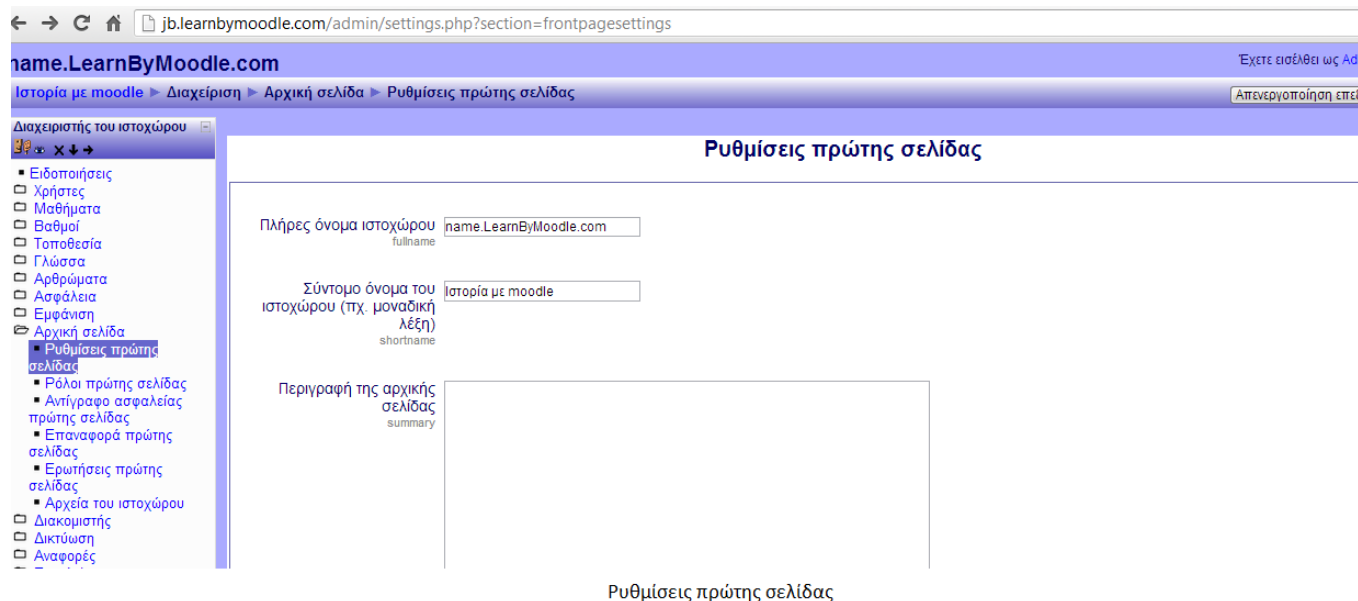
jb.learnbymoodle.com/admin/settings.php?section=frontpagesettings

name.LearnByMoodle.com

Έχετε εισέλθει ως Ad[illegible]

Ιστορία με moodle ► Διαχείριση ► Αρχική σελίδα ► Ρυθμίσεις πρώτης σελίδας

Απενεργοποίηση επε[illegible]

Διαχειριστής του ιστοχώρου

Ειδοποιήσεις
Χρήστες
Μαθήματα
Βαθμοί
Τοποθεσία
Γλώσσα
Αρθρώματα
Ασφάλεια
Εμφάνιση
Αρχική σελίδα
Ρυθμίσεις πρώτης σελίδας
Ρόλοι πρώτης σελίδας
Αντίγραφο ασφαλείας πρώτης σελίδας
Επαναφορά πρώτης σελίδας
Ερωτήσεις πρώτης σελίδας
Αρχεία του ιστοχώρου
Διακομιστής
Δικτύωση
Αναφορές

Ρυθμίσεις πρώτης σελίδας

Πλήρες όνομα ιστοχώρου
fullname
name.LearnByMoodle.com

Σύντομο όνομα του ιστοχώρου (πχ. μοναδική λέξη)
shortname
Ιστορία με moodle

Περιγραφή της αρχικής σελίδας
summary

Ρυθμίσεις πρώτης σελίδας